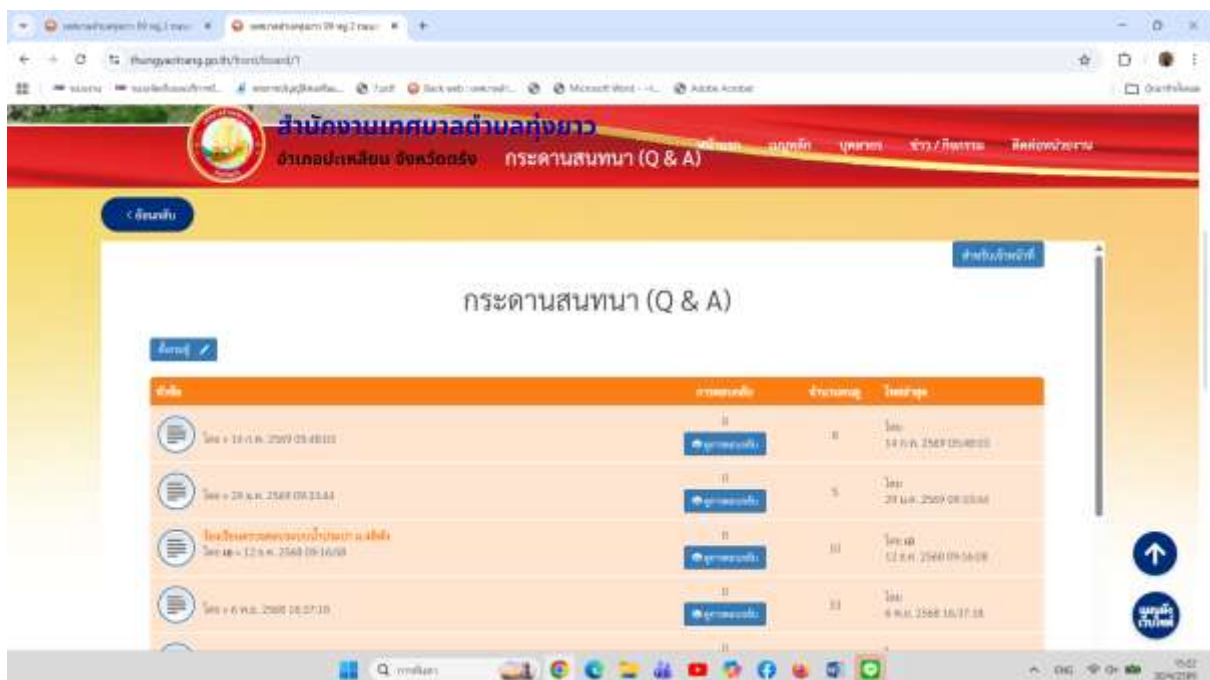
thungyaotrang.go.th/front/board/1

สำนักงานเทศบาลตำบลทุ่งยาว

อำเภอปะเหลียน จังหวัดตรัง

กระดานสนทนา (Q & A)

หน้าแรก

บุคลากร

ข่าว / กิจกรรม

ติดต่อหน่วยงาน

< ย้อนกลับ

สำหรับเจ้าหน้าที่

กระดานสนทนา (Q & A)

ตั้งกระทู้

| หัวข้อ | การตอบกลับ | จำนวนคนดู | โพสต์ล่าสุด |
|---|---|---|---|
| โดย » 14 ก.พ. 2569 05:48:03 | 0 ดูการตอบกลับ | 8 | โดย 14 ก.พ. 2569 05:48:03 |
| โดย » 29 ม.ค. 2569 09:33:44 | 0 ดูการตอบกลับ | 5 | โดย 29 ม.ค. 2569 09:33:44 |
| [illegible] โดย ผส » 12 ธ.ค. 2568 09:16:08 | 0 ดูการตอบกลับ | 10 | โดย ผส 12 ธ.ค. 2568 09:16:08 |
| โดย » 6 พ.ย. 2568 16:37:18 | 0 ดูการตอบกลับ | 11 | โดย 6 พ.ย. 2568 16:37:18 |

ค้นหา